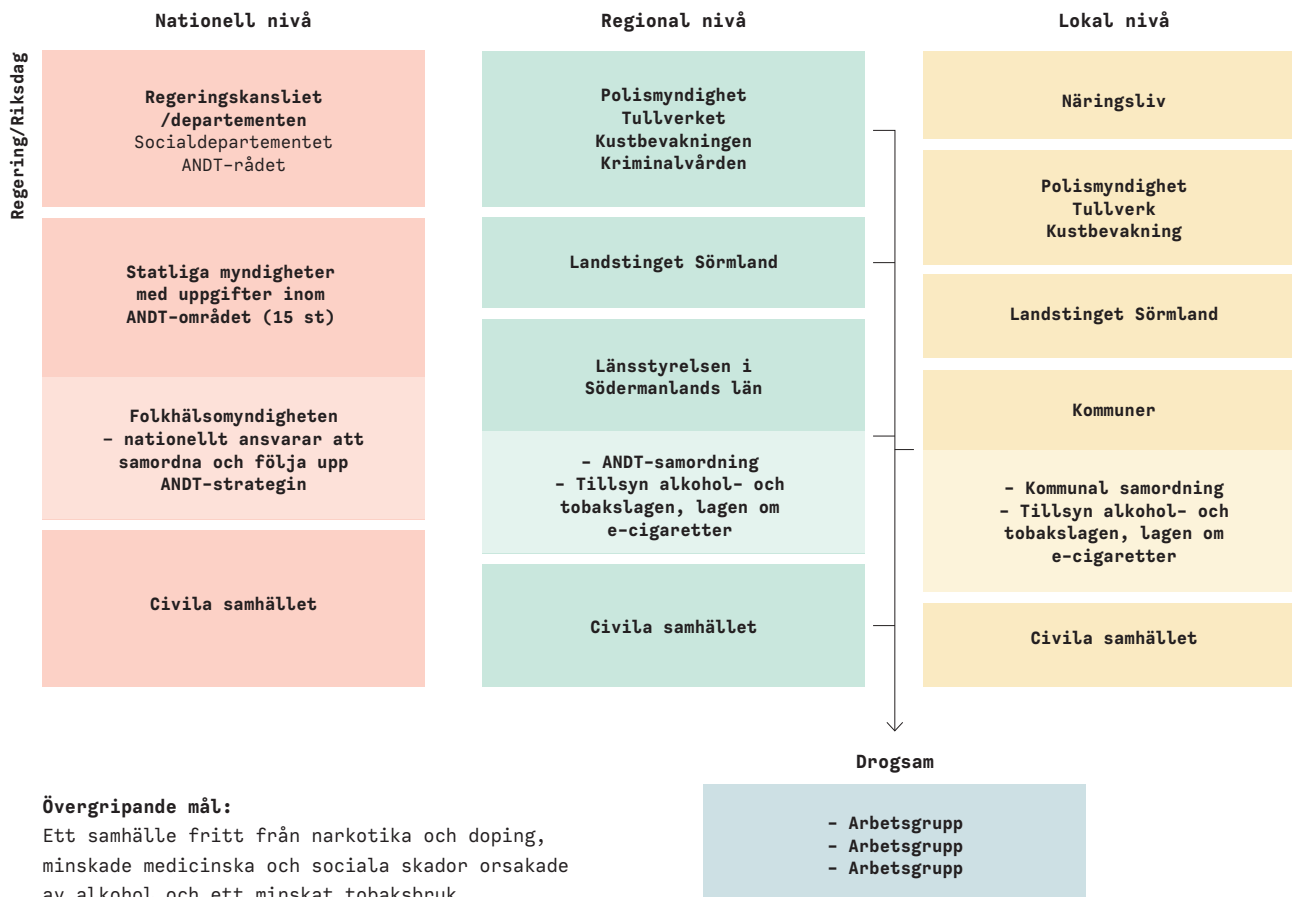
Nationell nivå

Regional nivå

Lokal nivå

Regering/Riksdag

Regeringskansliet /departementen
Socialdepartementet
ANDT-rådet

Statliga myndigheter med uppgifter inom ANDT-området (15 st)

Folkhälsomyndigheten – nationellt ansvarar att samordna och följa upp ANDT-strategin

Civila samhället

Polismyndighet
Tullverket
Kustbevakningen
Kriminalvården

Landstinget Sörmland

Länsstyrelsen i Södermanlands län

- ANDT-samordning
- Tillsyn alkohol- och tobakslagen, lagen om e-cigaretter

Civila samhället

Näringsliv

Polismyndighet
Tullverk
Kustbevakning

Landstinget Sörmland

Kommuner

- Kommunal samordning
- Tillsyn alkohol- och tobakslagen, lagen om e-cigaretter

Civila samhället

Drogsam

- Arbetsgrupp
- Arbetsgrupp
- Arbetsgrupp

Övergripande mål:
Ett samhälle fritt från narkotika och doping, minskade medicinska och sociala skador orsakade av alkohol och ett minskat tobaksbruk